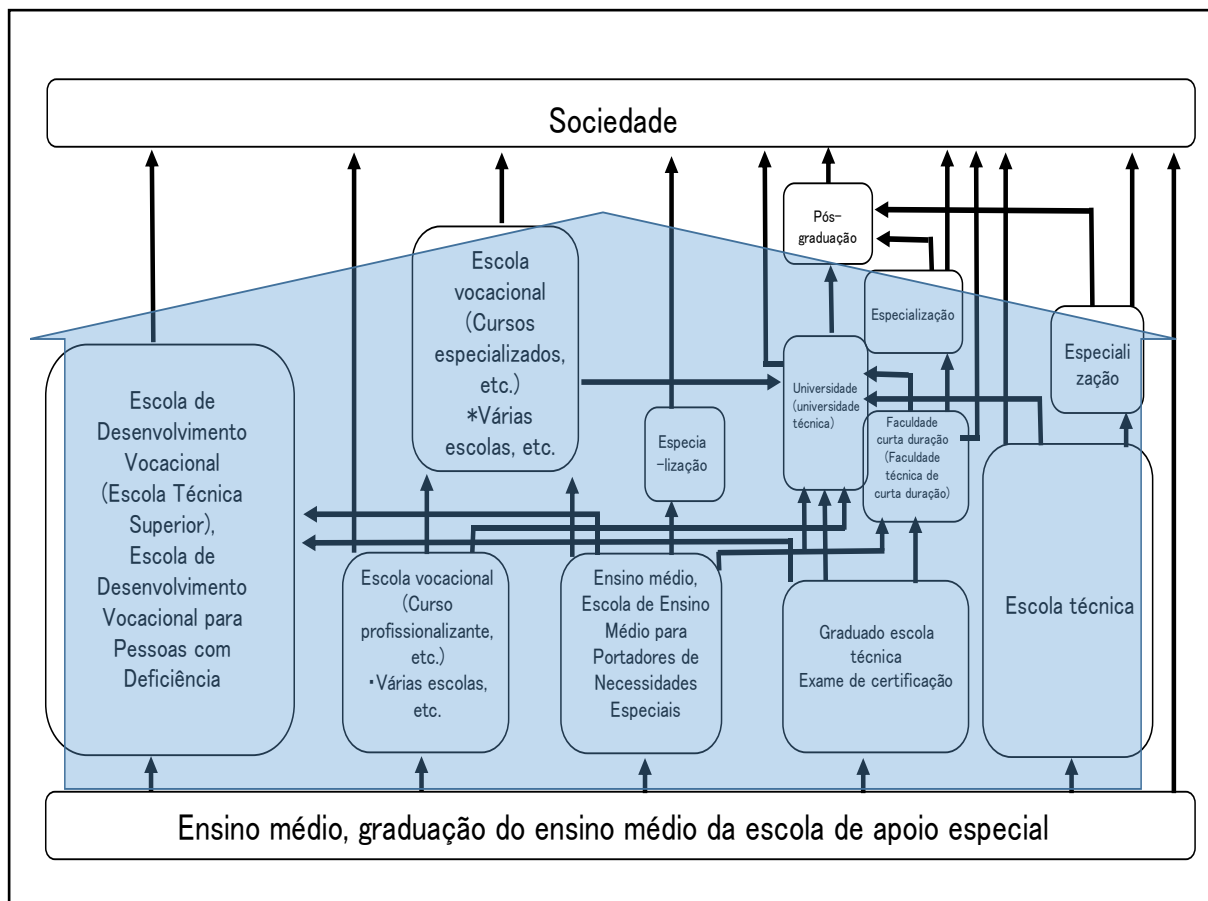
Sociedade

Pós-graduação

Escola vocacional (Cursos especializados, etc.) *Várias escolas, etc.

Especialização

Especialização

Escola de Desenvolvimento Vocacional (Escola Técnica Superior), Escola de Desenvolvimento Vocacional para Pessoas com Deficiência

Especia-lização

Universidade (universidade técnica)

Faculdade curta duração (Faculdade técnica de curta duração)

Escola vocacional (Curso profissionalizante, etc.) ・Várias escolas, etc.

Ensino médio, Escola de Ensino Médio para Portadores de Necessidades Especiais

Graduado escola técnica Exame de certificação

Escola técnica

Ensino médio, graduação do ensino médio da escola de apoio especial